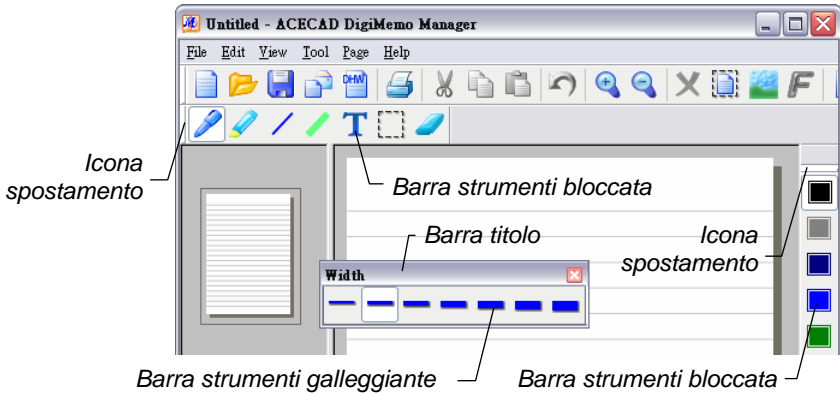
Untitled - ACECAD DigiMemo Manager

File Edit View Tool Page Help

Icona spostamento

Barra strumenti bloccata

Barra titolo

Width

Icona spostamento

Barra strumenti galleggiante

Barra strumenti bloccata